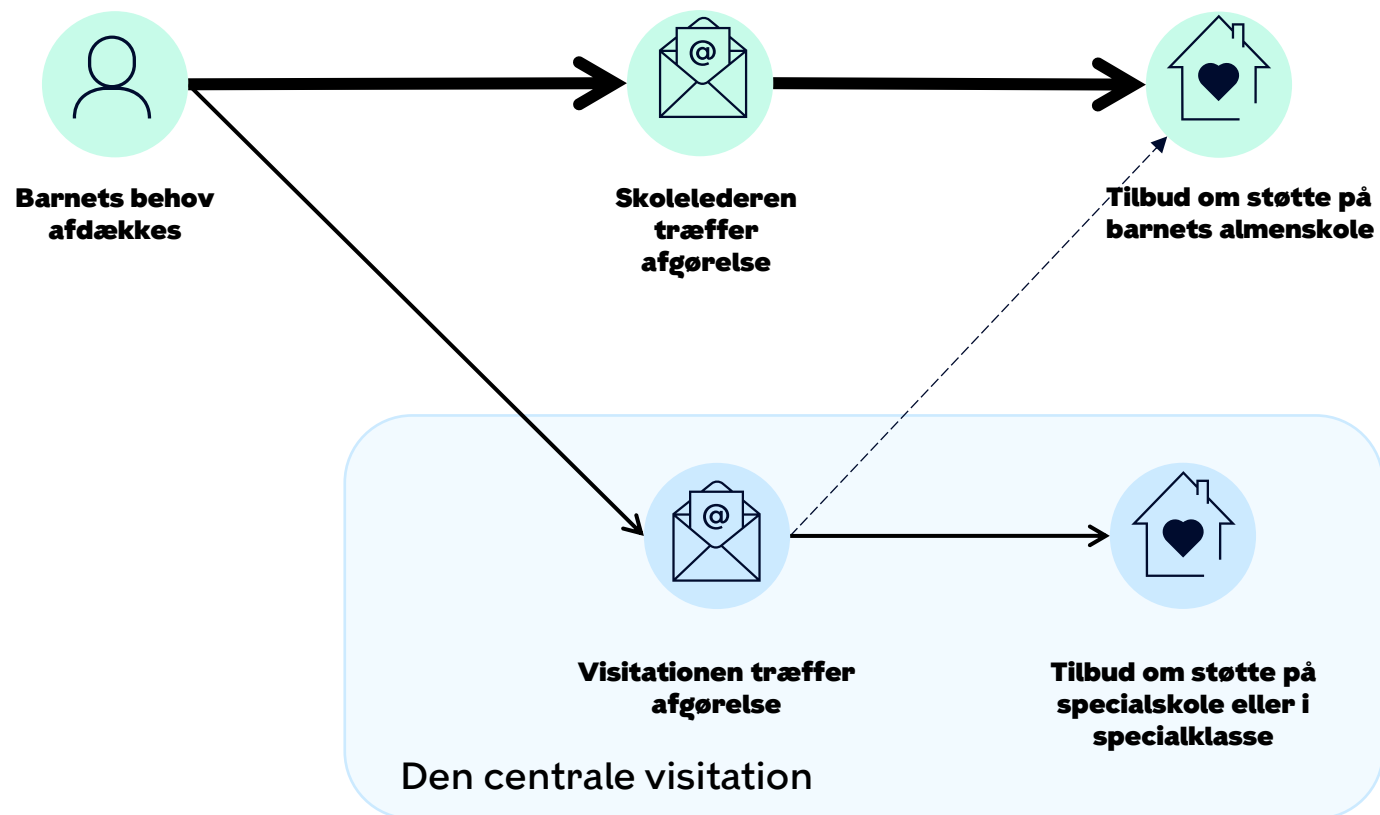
@

@

Barnets behov afdækkes

Skolelederen træffer afgørelse

Tilbud om støtte på barnets almenskole

Visitationen træffer afgørelse

Tilbud om støtte på specialskole eller i specialklasse

Den centrale visitation